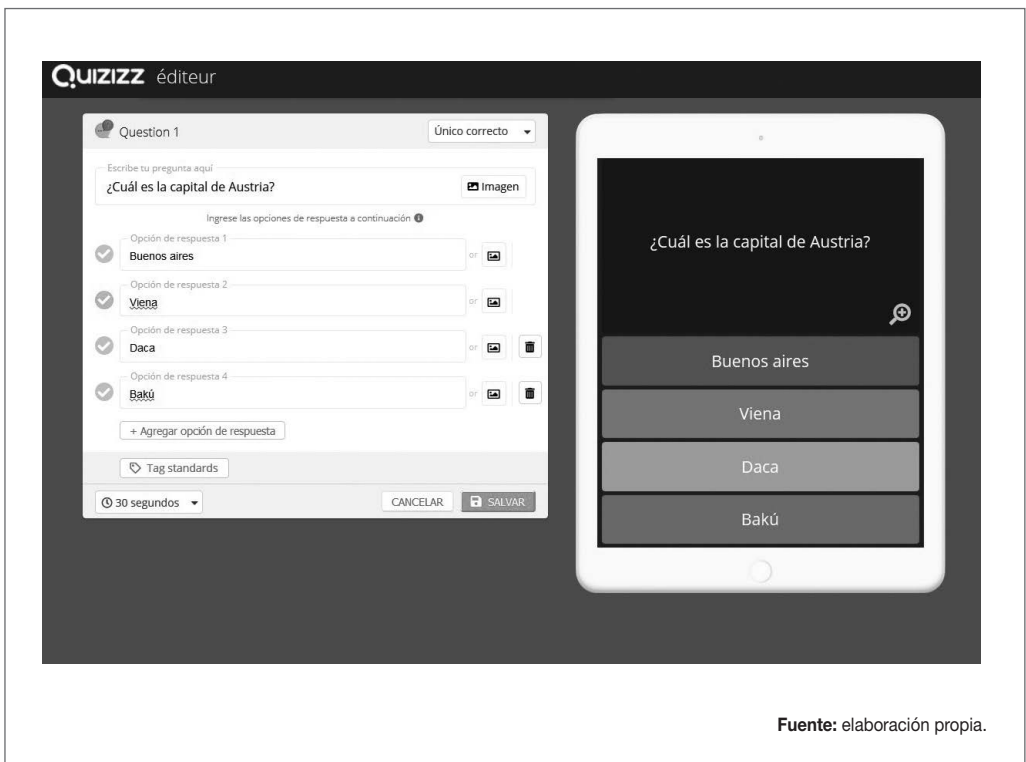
QUIZIZZ éditeur

Question 1

Único correcto

Escribe tu pregunta aquí
¿Cuál es la capital de Austria?

Imagen

Ingrese las opciones de respuesta a continuación

Opción de respuesta 1
Buenos aires
or

Opción de respuesta 2
Viena
or

Opción de respuesta 3
Daca
or

Opción de respuesta 4
Bakú
or

+ Agregar opción de respuesta

Tag standards

30 segundos

CANCELAR

SALVAR

¿Cuál es la capital de Austria?

Buenos aires

Viena

Daca

Bakú

Fuente: elaboración propia.